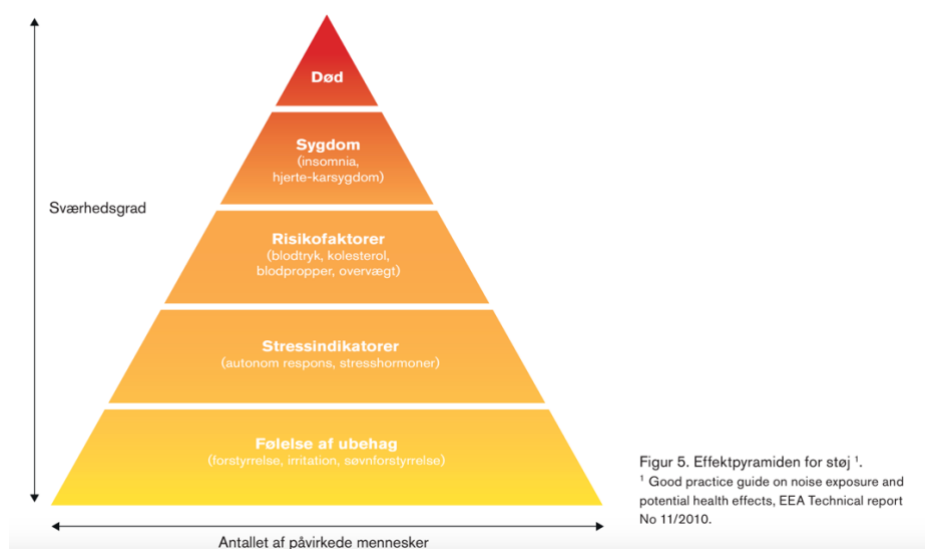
Sværhedsgrad

Død

Sygdom
(insomnia, hjerte-karsygdom)

Risikofaktorer
(blodtryk, kolesterol, blodpropper, overvægt)

Stressindikatorer
(autonom respons, stresshormoner)

Følelse af ubehag
(forstyrrelse, irritation, søvnforstyrrelse)

Antallet af påvirkede mennesker

Figur 5. Effektpyramiden for støj $^1$.
$^1$ Good practice guide on noise exposure and potential health effects, EEA Technical report No 11/2010.